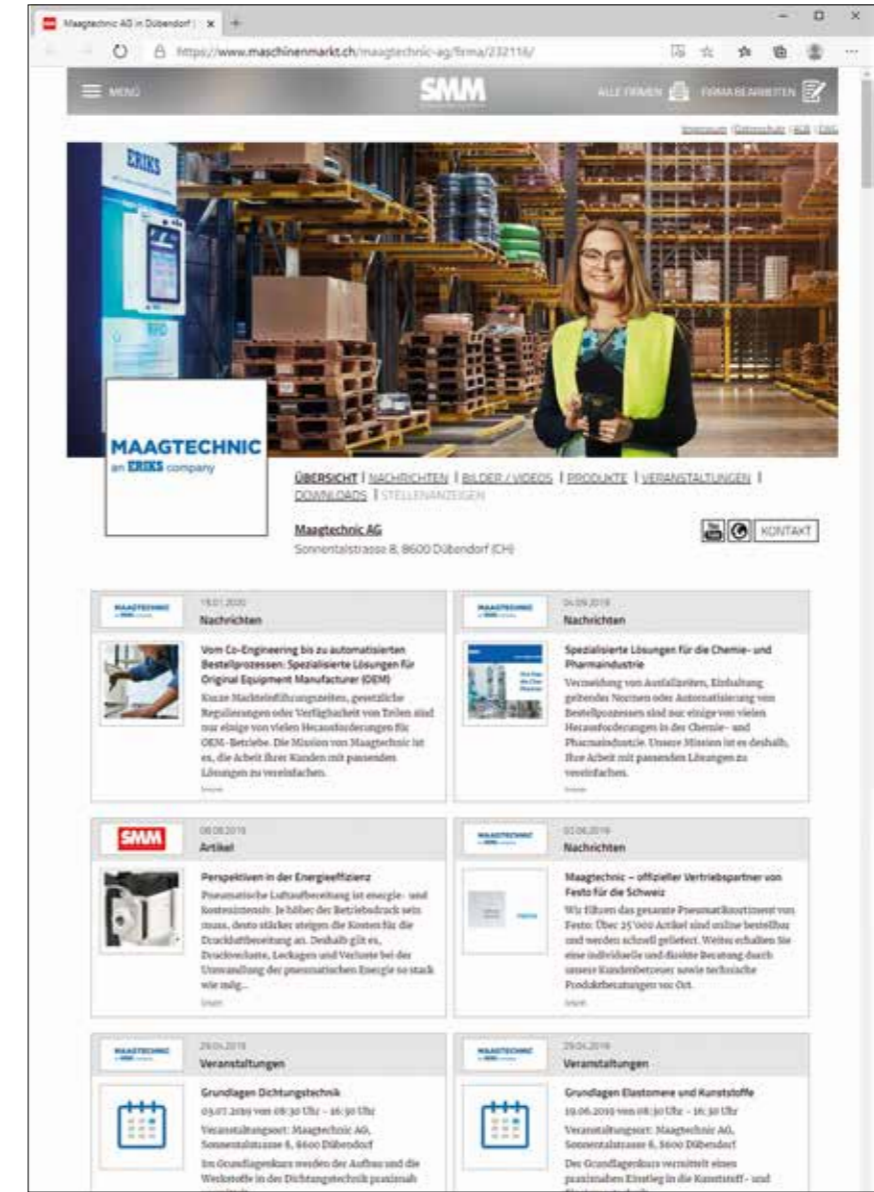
Maagtechnic AG in Dübendorf | ×

https://www.maschinenmarkt.ch/maagtechnic-ag/firma/232116/

MENU

SMM

ALLE FIRMEN

FIRMA BEARBEITEN

Impressum | Datenschutz | AGB | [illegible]

ERIKS

MAAGTECHNIC
an ERIKS company

ÜBERSICHT | NACHRICHTEN | BILDER / VIDEOS | PRODUKTE | VERANSTALTUNGEN | DOWNLOADS | STELLENANZEIGEN

Maagtechnic AG
Sonnentalstrasse 8, 8600 Dübendorf (CH)

KONTAKT

15.01.2020
Nachrichten

Vom Co-Engineering bis zu automatisierten Bestellprozessen: Spezialisierte Lösungen für Original Equipment Manufacturer (OEM)
Kurze Markteinführungszeiten, gesetzliche Regulierungen oder Verfügbarkeit von Teilen sind nur einige von vielen Herausforderungen für OEM-Betriebe. Die Mission von Maagtechnic ist es, die Arbeit Ihrer Kunden mit passenden Lösungen zu vereinfachen.
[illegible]

04.09.2019
Nachrichten

Spezialisierte Lösungen für die Chemie- und Pharmaindustrie
Vermeidung von Ausfallzeiten, Einhaltung geltender Normen oder Automatisierung von Bestellprozessen sind nur einige von vielen Herausforderungen in der Chemie- und Pharmaindustrie. Unsere Mission ist es deshalb, Ihre Arbeit mit passenden Lösungen zu vereinfachen.
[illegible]

08.08.2019
Artikel

Perspektiven in der Energieeffizienz
Pneumatische Luftaufbereitung ist energie- und kostenintensiv. Je höher der Betriebsdruck sein muss, desto stärker steigen die Kosten für die Druckluftbereitung an. Deshalb gilt es, Druckverluste, Leckagen und Verluste bei der Umwandlung der pneumatischen Energie so stark wie mög...
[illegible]

02.06.2019
Nachrichten

Maagtechnic – offizieller Vertriebspartner von Festo für die Schweiz
Wir führen das gesamte Pneumatiksortiment von Festo: Über 25'000 Artikel sind online bestellbar und werden schnell geliefert. Weiter erhalten Sie eine individuelle und flexible Beratung durch unsere Kundenbetreuer sowie technische Produktberatungen vor Ort.
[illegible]

29.04.2019
Veranstaltungen

Grundlagen Dichtungstechnik
03.07.2019 von 08:30 Uhr – 16:30 Uhr
Veranstaltungsort: Maagtechnic AG, Sonnentalstrasse 8, 8600 Dübendorf
Im Grundlagenkurs werden der Aufbau und die Werkstoffe in der Dichtungstechnik praxisnah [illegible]

29.04.2019
Veranstaltungen

Grundlagen Elastomere und Kunststoffe
19.06.2019 von 08:30 Uhr – 16:30 Uhr
Veranstaltungsort: Maagtechnic AG, Sonnentalstrasse 8, 8600 Dübendorf
Der Grundlagenkurs vermittelt einen praxisnahen Einstieg in die Kunststoff- und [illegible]